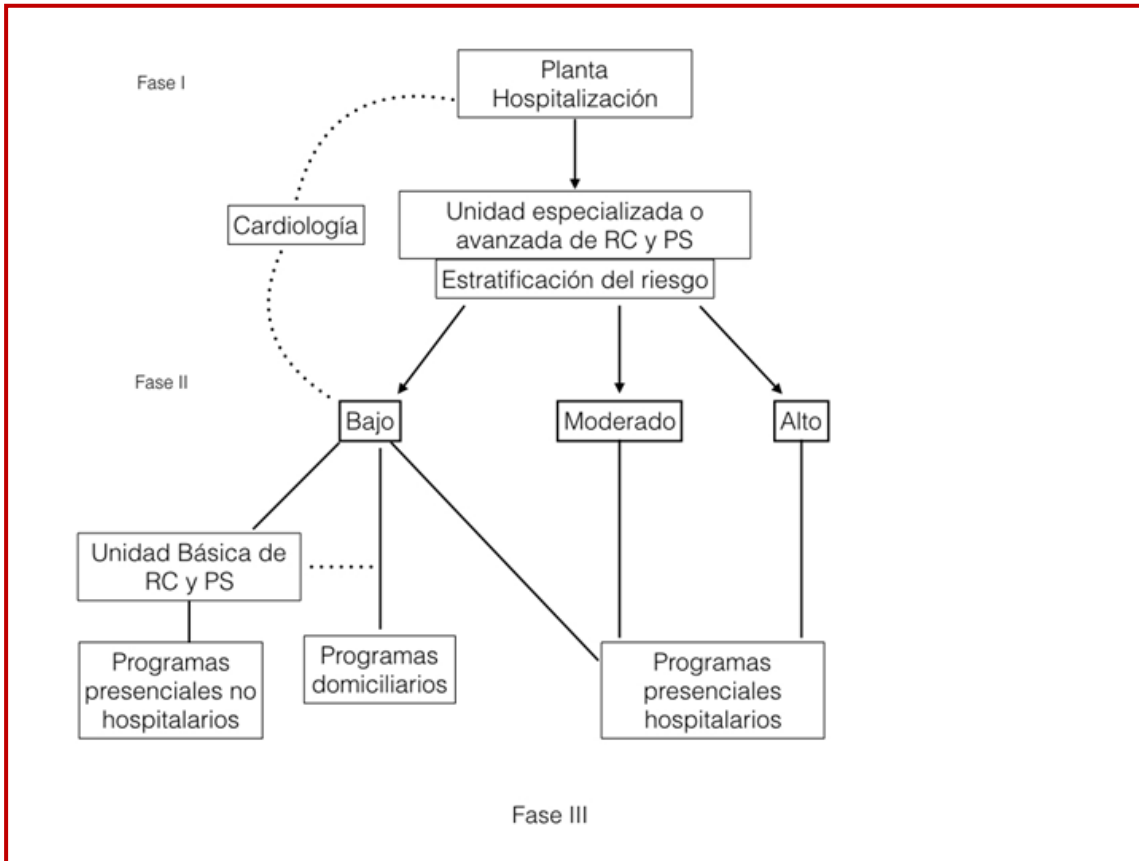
Fase I

Planta Hospitalización

Cardiología

Unidad especializada o avanzada de RC y PS

Estratificación del riesgo

Fase II

Bajo

Moderado

Alto

Unidad Básica de RC y PS

Programas presenciales no hospitalarios

Programas domiciliarios

Programas presenciales hospitalarios

Fase III